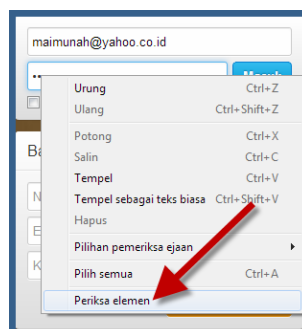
maimunah@yahoo.co.id

Masuk

Ba

N

E

K

Urung Ctrl+Z
Ulang Ctrl+Shift+Z
Potong Ctrl+X
Salin Ctrl+C
Tempel Ctrl+V
Tempel sebagai teks biasa Ctrl+Shift+V
Hapus
Pilihan pemeriksa ejaan
Pilih semua Ctrl+A
Periksa elemen